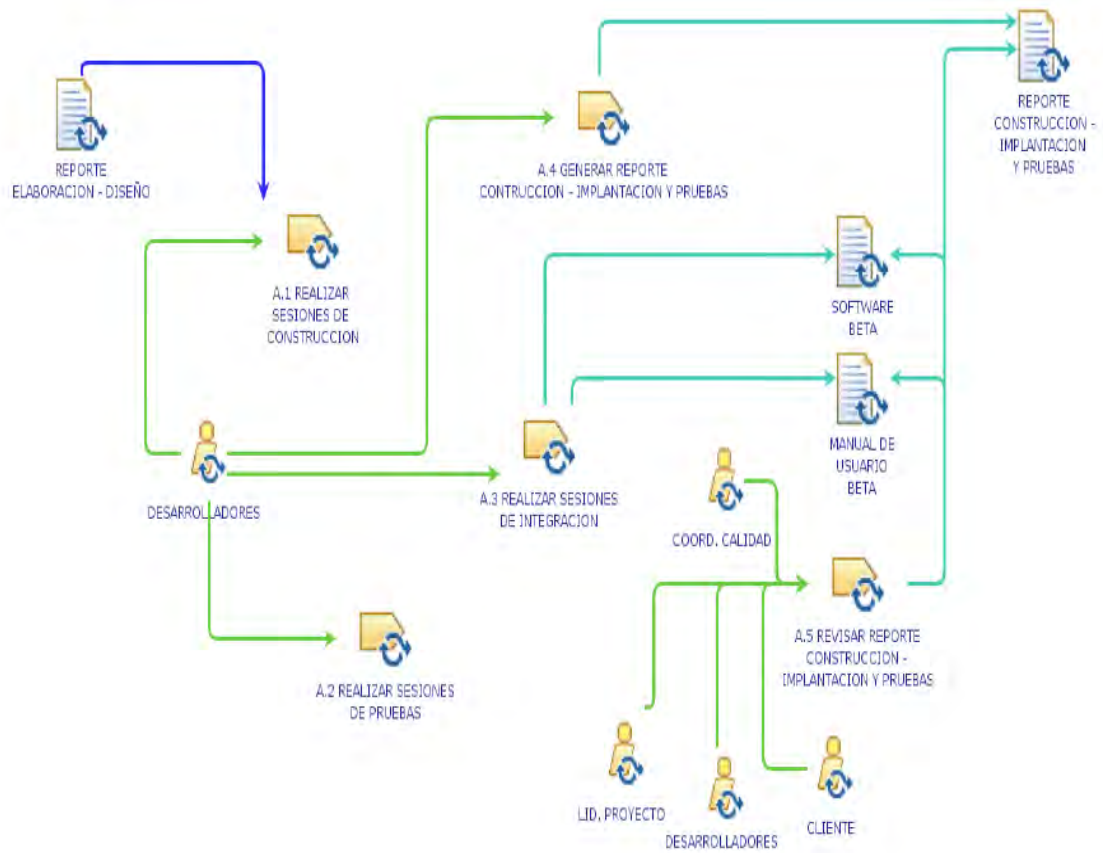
REPORTE ELABORACION - DISEÑO

A.1 REALIZAR SESIONES DE CONSTRUCCION

DESARROLLADORES

A.2 REALIZAR SESIONES DE PRUEBAS

A.4 GENERAR REPORTE CONTRUCCION - IMPLANTACION Y PRUEBAS

A.3 REALIZAR SESIONES DE INTEGRACION

REPORTE CONSTRUCCION - IMPLANTACION Y PRUEBAS

SOFTWARE BETA

MANUAL DE USUARIO BETA

COORD. CALIDAD

A.5 REVISAR REPORTE CONSTRUCCION - IMPLANTACION Y PRUEBAS

LID. PROYECTO

DESARROLLADORES

CLIENTE